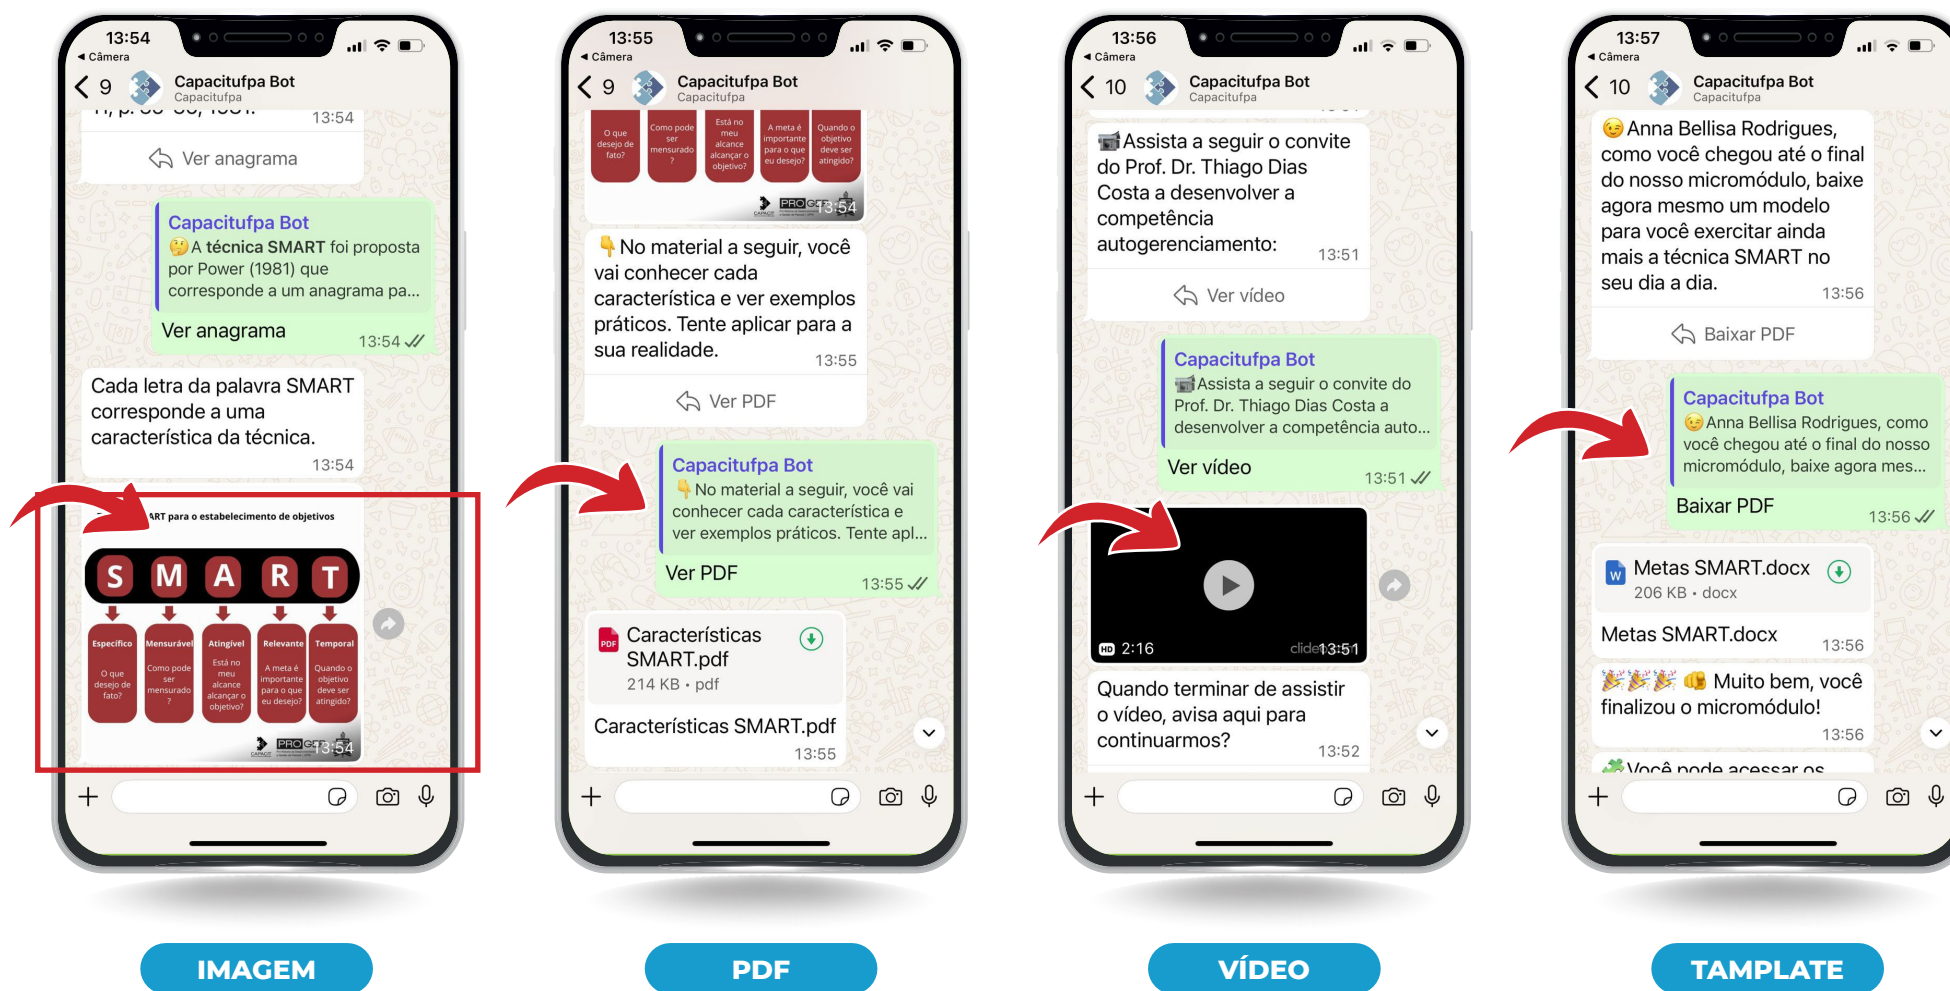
13:54
◂ Câmera
9 Capacitufpa Bot
Capacitufpa
13:54
Ver anagrama

Capacitufpa Bot
🤔A técnica SMART foi proposta por Power (1981) que corresponde a um anagrama pa...
Ver anagrama 13:54

Cada letra da palavra SMART corresponde a uma característica da técnica. 13:54

ART para o estabelecimento de objetivos
S M A R T
Específico: O que desejo de fato?
Mensurável: Como pode ser mensurado?
Atingível: Está no meu alcance alcançar o objetivo?
Relevante: A meta é importante para o que eu desejo?
Temporal: Quando o objetivo deve ser atingido?
PRO 13:54

13:55
◂ Câmera
9 Capacitufpa Bot
Capacitufpa
O que desejo de fato? Como pode ser mensurado? Está no meu alcance alcançar o objetivo? A meta é importante para o que eu desejo? Quando o objetivo deve ser atingido?
PRO 13:54

👇No material a seguir, você vai conhecer cada característica e ver exemplos práticos. Tente aplicar para a sua realidade. 13:55
Ver PDF

Capacitufpa Bot
👇No material a seguir, você vai conhecer cada característica e ver exemplos práticos. Tente apl...
Ver PDF 13:55

Características SMART.pdf
214 KB • pdf
Características SMART.pdf 13:55

13:56
◂ Câmera
10 Capacitufpa Bot
Capacitufpa
📹Assista a seguir o convite do Prof. Dr. Thiago Dias Costa a desenvolver a competência autogerenciamento: 13:51
Ver vídeo

Capacitufpa Bot
📹Assista a seguir o convite do Prof. Dr. Thiago Dias Costa a desenvolver a competência auto...
Ver vídeo 13:51

HD 2:16 13:51

Quando terminar de assistir o vídeo, avisa aqui para continuarmos? 13:52

13:57
◂ Câmera
10 Capacitufpa Bot
Capacitufpa
😉Anna Bellisa Rodrigues, como você chegou até o final do nosso micromódulo, baixe agora mesmo um modelo para você exercitar ainda mais a técnica SMART no seu dia a dia. 13:56
Baixar PDF

Capacitufpa Bot
😉Anna Bellisa Rodrigues, como você chegou até o final do nosso micromódulo, baixe agora mes...
Baixar PDF 13:56

Metas SMART.docx
206 KB • docx
Metas SMART.docx 13:56

🎉🎉🎉 👏 Muito bem, você finalizou o micromódulo! 13:56

IMAGEM
PDF
VÍDEO
TAMPLATE